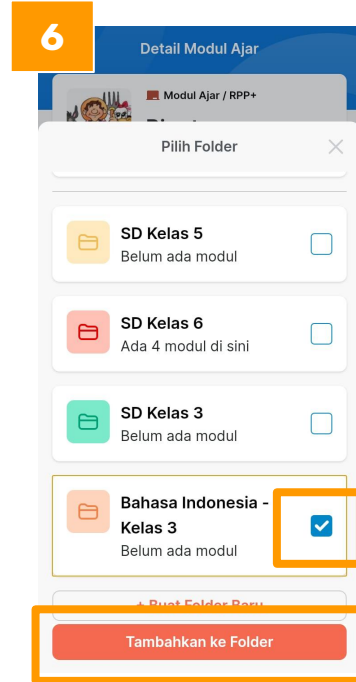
6

Detail Modul Ajar

Modul Ajar / RPP+

Pilih Folder

SD Kelas 5
Belum ada modul

SD Kelas 6
Ada 4 modul di sini

SD Kelas 3
Belum ada modul

Bahasa Indonesia - Kelas 3
Belum ada modul

+ Buat Folder Baru

Tambahkan ke Folder